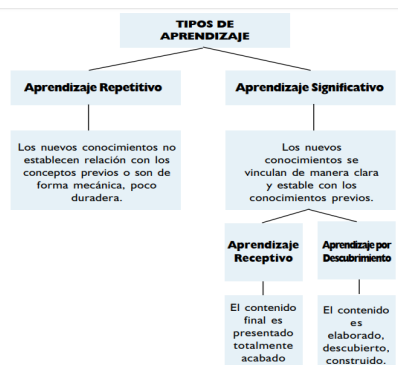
TIPOS DE APRENDIZAJE

Aprendizaje Repetitivo

Los nuevos conocimientos no establecen relación con los conceptos previos o son de forma mecánica, poco duradera.

Aprendizaje Significativo

Los nuevos conocimientos se vinculan de manera clara y estable con los conocimientos previos.

Aprendizaje Receptivo

El contenido final es presentado totalmente acabado

Aprendizaje por Descubrimiento

El contenido es elaborado, descubierto, construido.